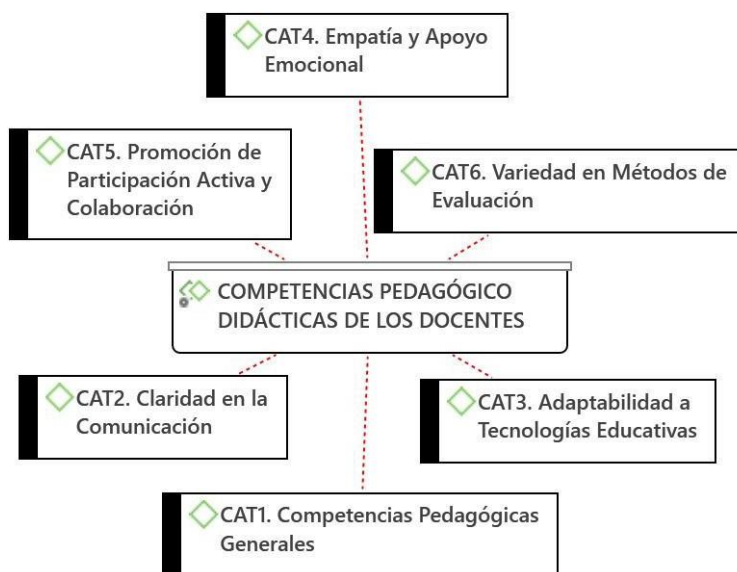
CAT4. Empatía y Apoyo Emocional

CAT5. Promoción de Participación Activa y Colaboración

CAT6. Variedad en Métodos de Evaluación

COMPETENCIAS PEDAGÓGICO DIDÁCTICAS DE LOS DOCENTES

CAT2. Claridad en la Comunicación

CAT3. Adaptabilidad a Tecnologías Educativas

CAT1. Competencias Pedagógicas Generales